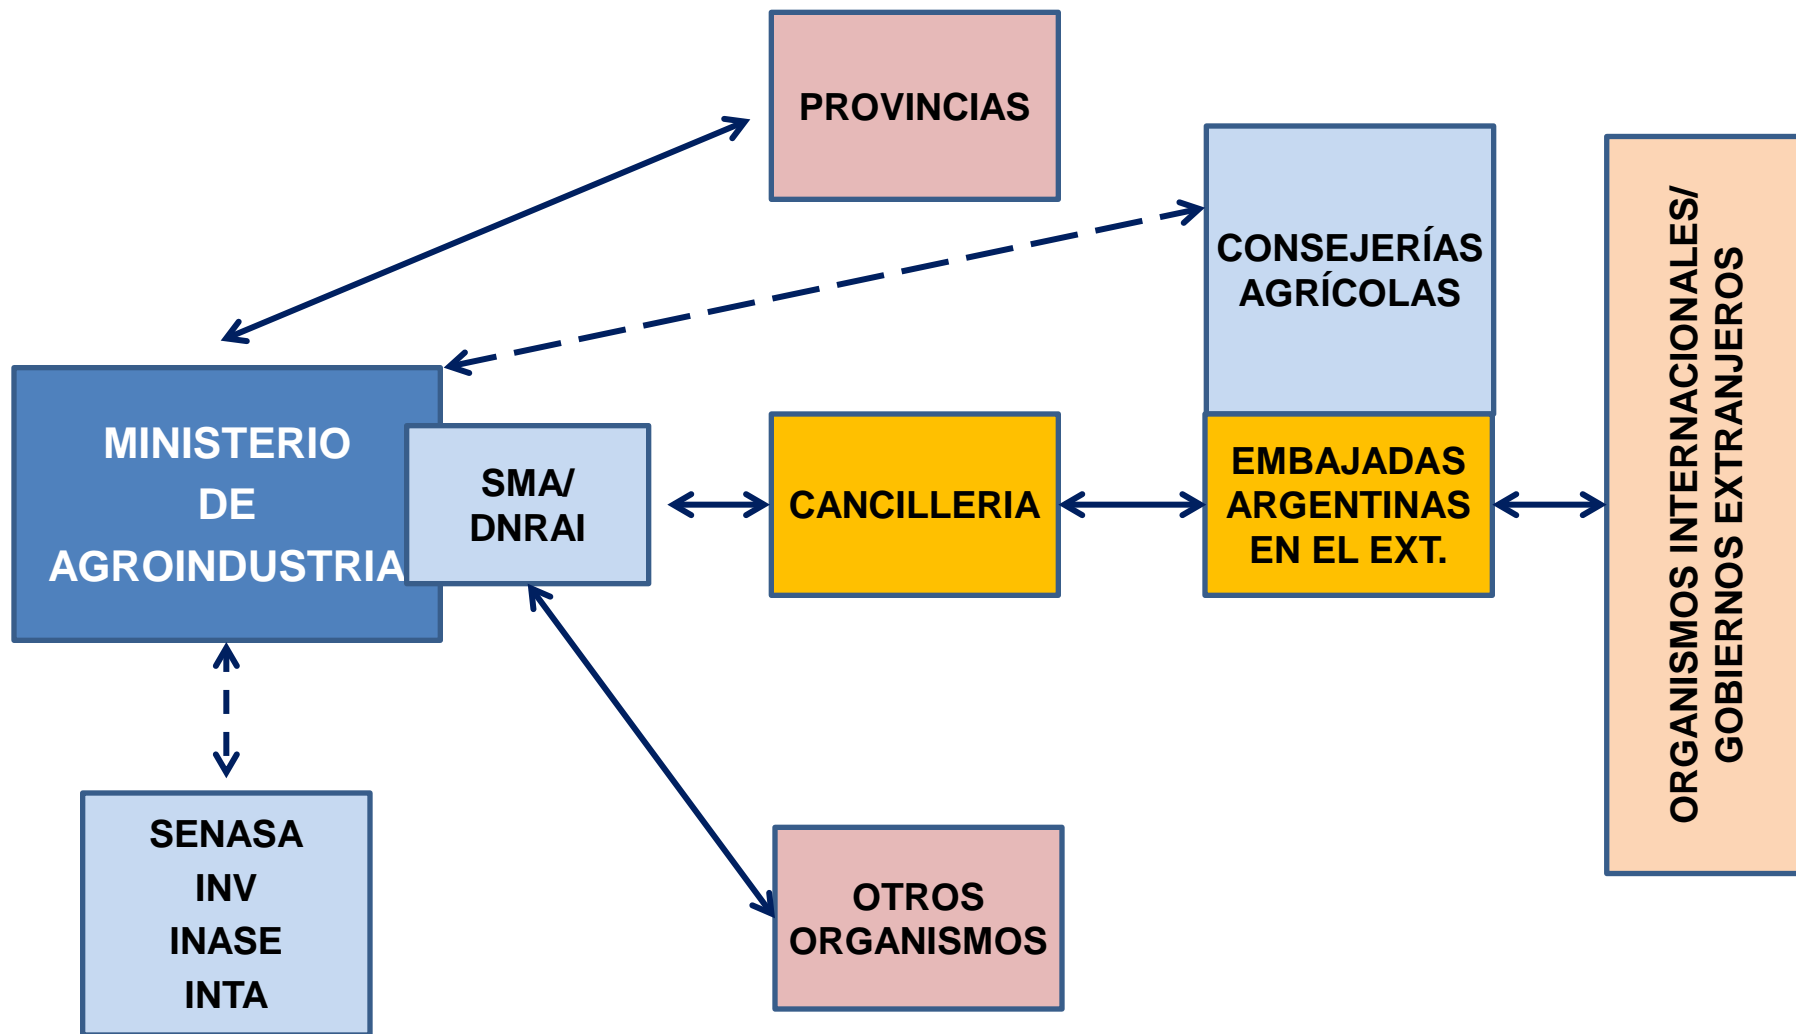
PROVINCIAS

CONSEJERÍAS AGRÍCOLAS

MINISTERIO DE AGROINDUSTRIA

SMA/ DNRAI

CANCILLERIA

EMBAJADAS ARGENTINAS EN EL EXT.

ORGANISMOS INTERNACIONALES/ GOBIERNOS EXTRANJEROS

SENASA
INV
INASE
INTA

OTROS ORGANISMOS